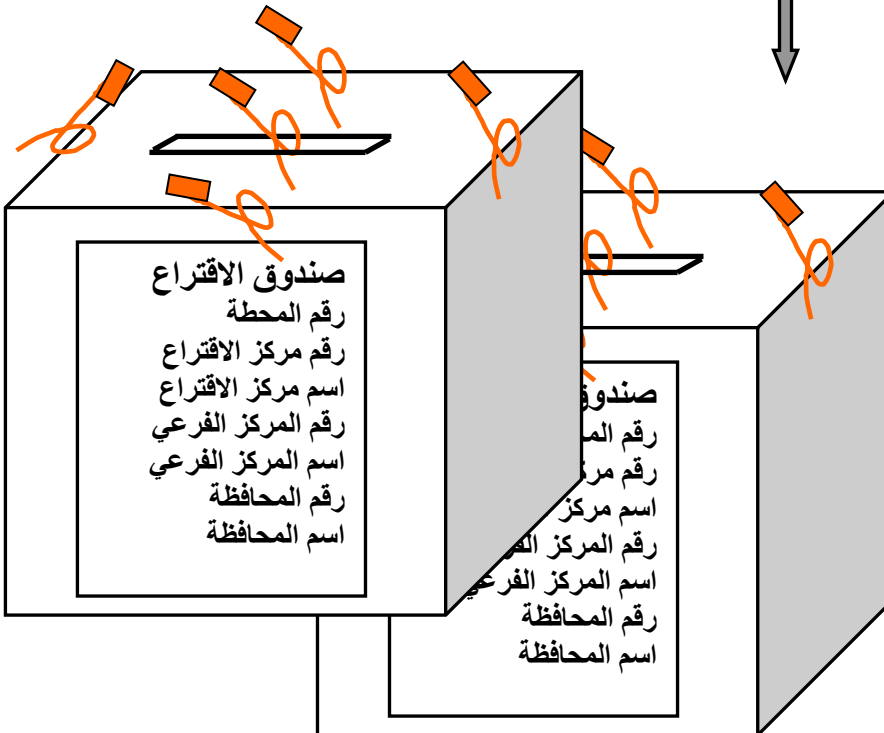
صندوق الاقتراع
رقم المحطة
رقم مركز الاقتراع
اسم مركز الاقتراع
رقم المركز الفرعي
اسم المركز الفرعي
رقم المحافظة
اسم المحافظة

صندوق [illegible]
رقم الم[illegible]
رقم مر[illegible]
اسم مركز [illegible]
رقم المركز ال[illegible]
اسم المركز الفرعي
رقم المحافظة
اسم المحافظة